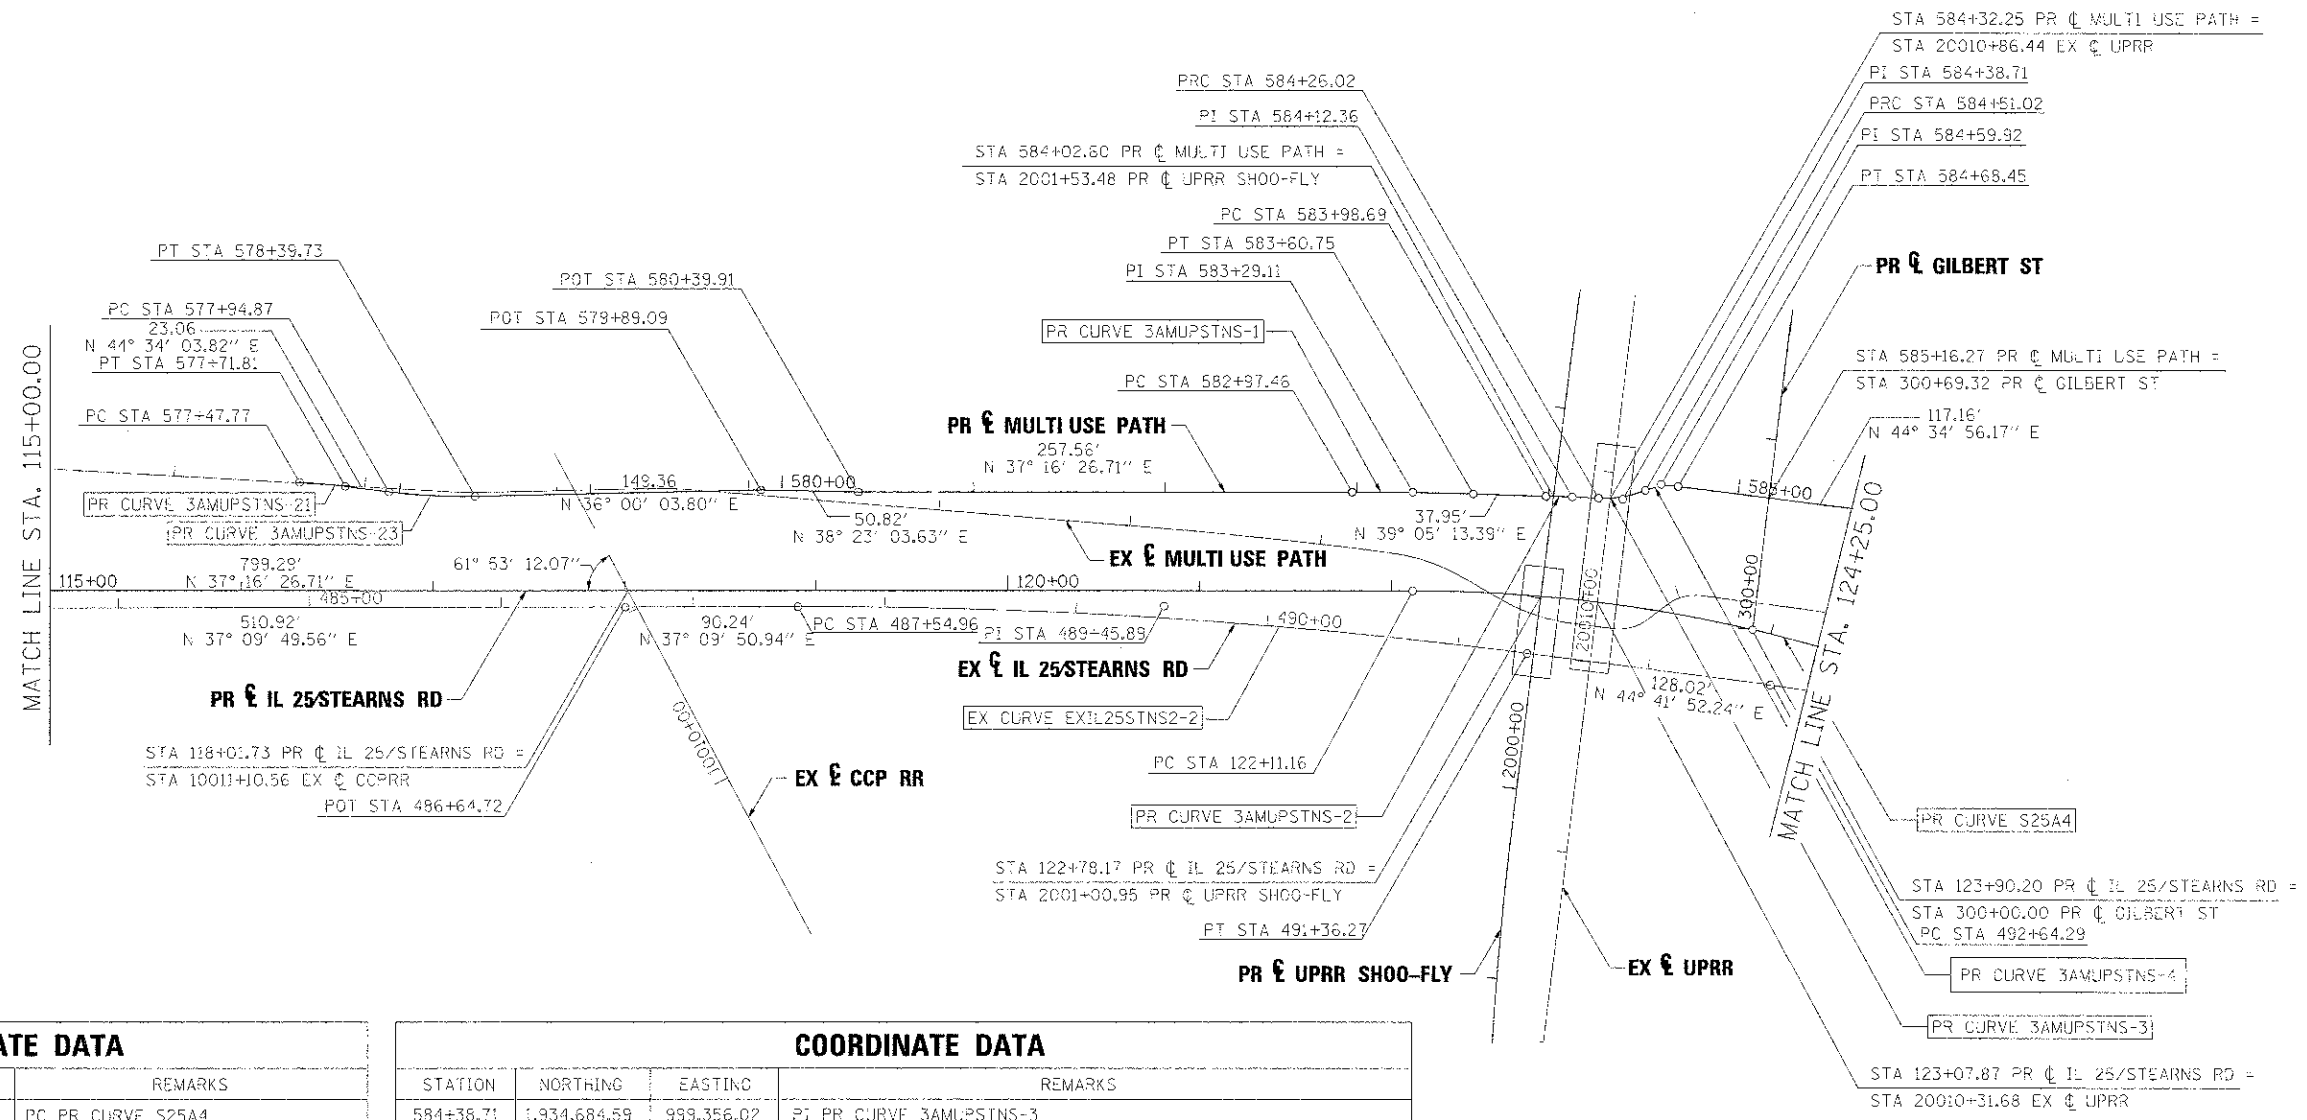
STA 584+32.25 PR ℄ MULTI USE PATH =
STA 20010+86.44 EX ℄ UPRR
PI STA 584+38.71
PRC STA 584+51.02
PI STA 584+59.92
PT STA 584+68.45
PRC STA 584+26.02
PI STA 584+12.36
STA 584+02.60 PR ℄ MULTI USE PATH =
STA 2001+53.48 PR ℄ UPRR SHOO-FLY
PC STA 583+98.69
PT STA 583+60.75
PI STA 583+29.11
PR ℄ GILBERT ST
PT STA 578+39.73
POT STA 580+39.91
PC STA 577+94.87
23.06
N 44° 34′ 03.82″ E
PT STA 577+71.81
POT STA 579+89.09
PR CURVE 3AMUPSTNS-1
STA 585+16.27 PR ℄ MULTI USE PATH =
STA 300+69.32 PR ℄ GILBERT ST
PC STA 577+47.77
PC STA 582+97.46
117.16′
N 44° 34′ 56.17″ E
PR ℄ MULTI USE PATH
257.56′
N 37° 16′ 26.71″ E
MATCH LINE STA. 115+00.00
149.36
580+00
585+00
PR CURVE 3AMUPSTNS-21
N 36° 00′ 03.80″ E
50.82′
N 38° 23′ 03.63″ E
37.95′
N 39° 05′ 13.39″ E
PR CURVE 3AMUPSTNS-23
EX ℄ MULTI USE PATH
MATCH LINE STA. 124+25.00
799.29′
N 37° 16′ 26.71″ E
61° 53′ 12.07″
115+00
485+00
120+00
300+00
510.92′
N 37° 09′ 49.56″ E
90.24′
N 37° 09′ 50.94″ E
PC STA 487+54.96
PI STA 489+45.89
490+00
20010+00
EX ℄ IL 25/STEARNS RD
128.02′
N 44° 41′ 52.24″ E
PR ℄ IL 25/STEARNS RD
EX CURVE EXIL25STNS2-2
10010+00
STA 118+01.73 PR ℄ IL 25/STEARNS RD =
STA 10010+10.56 EX ℄ CCPRR
EX ℄ CCP RR
PC STA 122+11.16
2000+00
POT STA 486+64.72
PR CURVE 3AMUPSTNS-2
PR CURVE S25A4
STA 122+78.17 PR ℄ IL 25/STEARNS RD =
STA 2001+00.95 PR ℄ UPRR SHOO-FLY
STA 123+90.20 PR ℄ IL 25/STEARNS RD =
STA 300+00.00 PR ℄ GILBERT ST
PT STA 491+36.27
PC STA 492+64.29
PR ℄ UPRR SHOO-FLY
EX ℄ UPRR
PR CURVE 3AMUPSTNS-4
PR CURVE 3AMUPSTNS-3
STA 123+07.87 PR ℄ IL 25/STEARNS RD =
STA 20010+31.68 EX ℄ UPRR

ATE DATA
| REMARKS |
|---|
| PC PR CURVE S25A4 |

COORDINATE DATA
| STATION | NORTHING | EASTING | REMARKS |
|---|---|---|---|
| 584+38.71 | 1,934,684.59 | 999,356.02 | PI PR CURVE 3AMUPSTNS-3 |